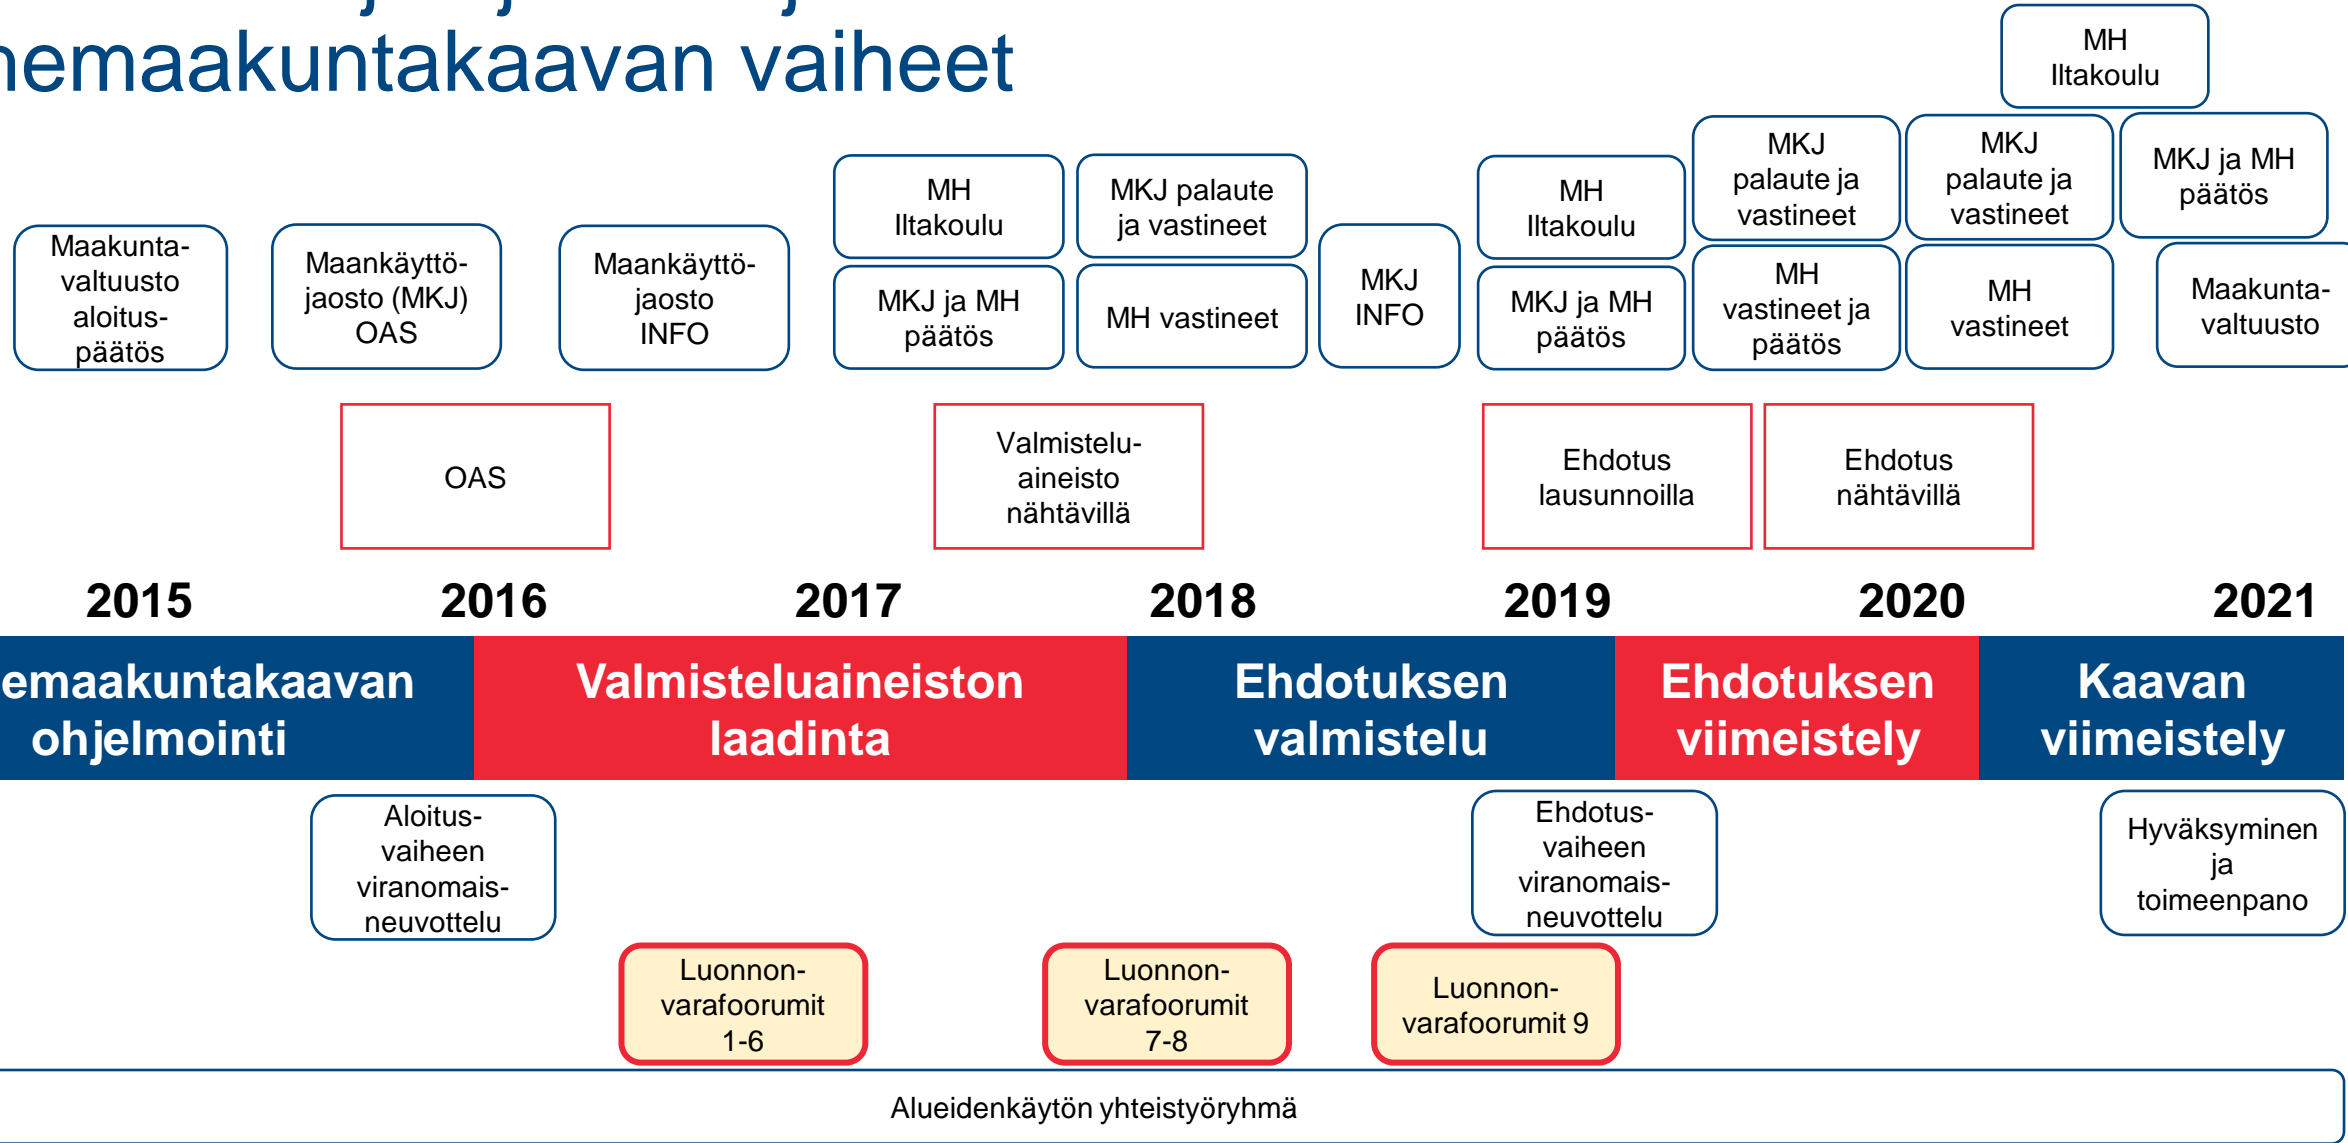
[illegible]
nemaakuntakaavan vaiheet

Maakunta-valtuusto aloitus-päätös

Maankäyttö-jaosto (MKJ) OAS

Maankäyttö-jaosto INFO

MH Iltakoulu

MKJ ja MH päätös

MKJ palaute ja vastineet

MH vastineet

MKJ INFO

MH Iltakoulu

MKJ ja MH päätös

MKJ palaute ja vastineet

MH vastineet ja päätös

MH Iltakoulu

MKJ palaute ja vastineet

MH vastineet

MKJ ja MH päätös

Maakunta-valtuusto

OAS

Valmistelu-aineisto nähtävillä

Ehdotus lausunnoilla

Ehdotus nähtävillä

2015 2016 2017 2018 2019 2020 2021

emaakuntakaavan ohjelmointi

Valmisteluaineiston laadinta

Ehdotuksen valmistelu

Ehdotuksen viimeistely

Kaavan viimeistely

Aloitus-vaiheen viranomais-neuvottelu

Ehdotus-vaiheen viranomais-neuvottelu

Hyväksyminen ja toimeenpano

Luonnon-varafoorumit 1-6

Luonnon-varafoorumit 7-8

Luonnon-varafoorumit 9

Alueidenkäytön yhteistyöryhmä